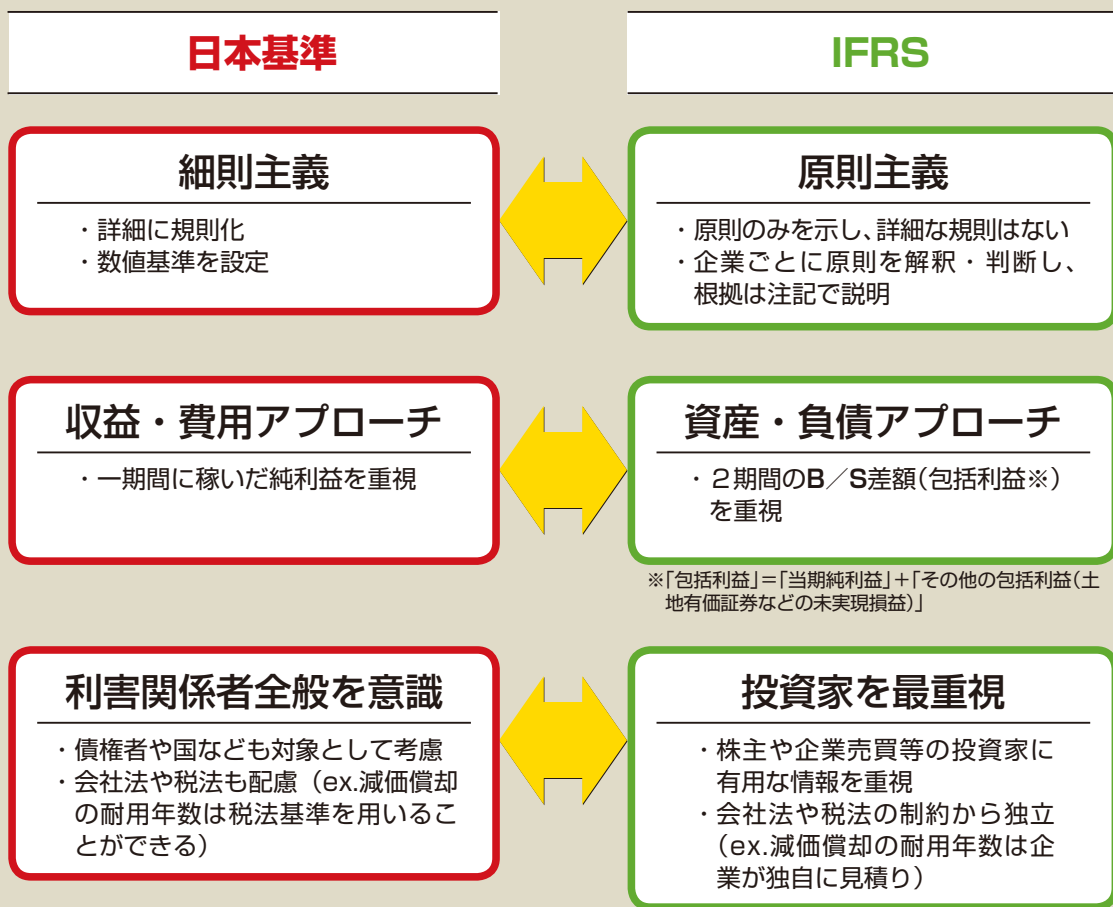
日本基準

IFRS

細則主義

・詳細に規則化
・数値基準を設定

原則主義

・原則のみを示し、詳細な規則はない
・企業ごとに原則を解釈・判断し、根拠は注記で説明

収益・費用アプローチ

・一期間に稼いだ純利益を重視

資産・負債アプローチ

・2期間のB／S差額（包括利益※）を重視

※「包括利益」＝「当期純利益」＋「その他の包括利益（土地有価証券などの未実現損益）」

利害関係者全般を意識

・債権者や国なども対象として考慮
・会社法や税法も配慮（ex.減価償却の耐用年数は税法基準を用いることができる）

投資家を最重視

・株主や企業売買等の投資家に有用な情報を重視
・会社法や税法の制約から独立（ex.減価償却の耐用年数は企業が独自に見積り）